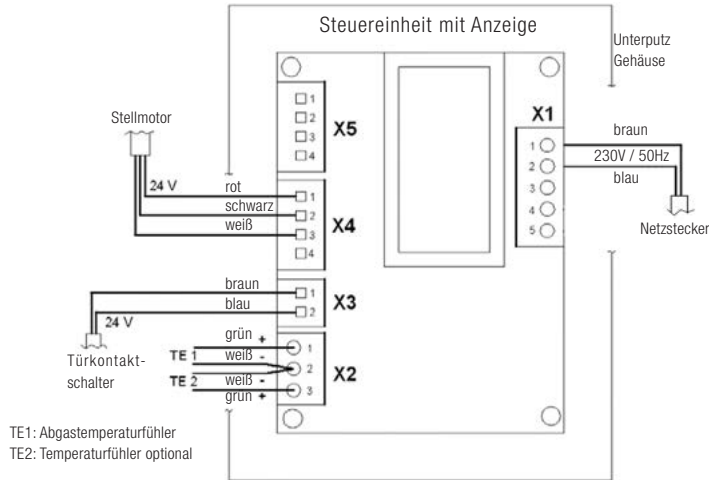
Steuereinheit mit Anzeige

Unterputz Gehäuse

Stellmotor

X5
1
2
3
4

X1
1
2
3
4
5

braun
230V / 50Hz
blau

Netzstecker

24 V
rot
schwarz
weiß

X4
1
2
3
4

braun
blau
24 V

X3
1
2

Türkontaktschalter

grün +
TE 1 weiß -
TE 2 weiß -
grün +

X2
1
2
3

TE1: Abgastemperaturfühler
TE2: Temperaturfühler optional